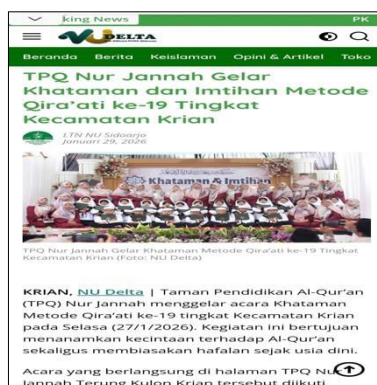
king News

PK

DELTA

Beranda Berita Keislaman Opini & Artikel Toko

TPQ Nur Jannah Gelar Khataman dan Imtihan Metode Qira'ati ke-19 Tingkat Kecamatan Krian

LTN NU Sidoarjo
Januari 29, 2026

Khataman & Imtihan

TPQ Nur Jannah Gelar Khataman Metode Qira'ati ke-19 Tingkat Kecamatan Krian (Foto: NU Delta)

KRIAN, NU Delta | Taman Pendidikan Al-Qur'an (TPQ) Nur Jannah menggelar acara Khataman Metode Qira'ati ke-19 tingkat Kecamatan Krian pada Selasa (27/1/2026). Kegiatan ini bertujuan menanamkan kecintaan terhadap Al-Qur'an sekaligus membiasakan hafalan sejak usia dini.

Acara yang berlangsung di halaman TPQ Nur Jannah Terung Kulon Krian tersebut diikuti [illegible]